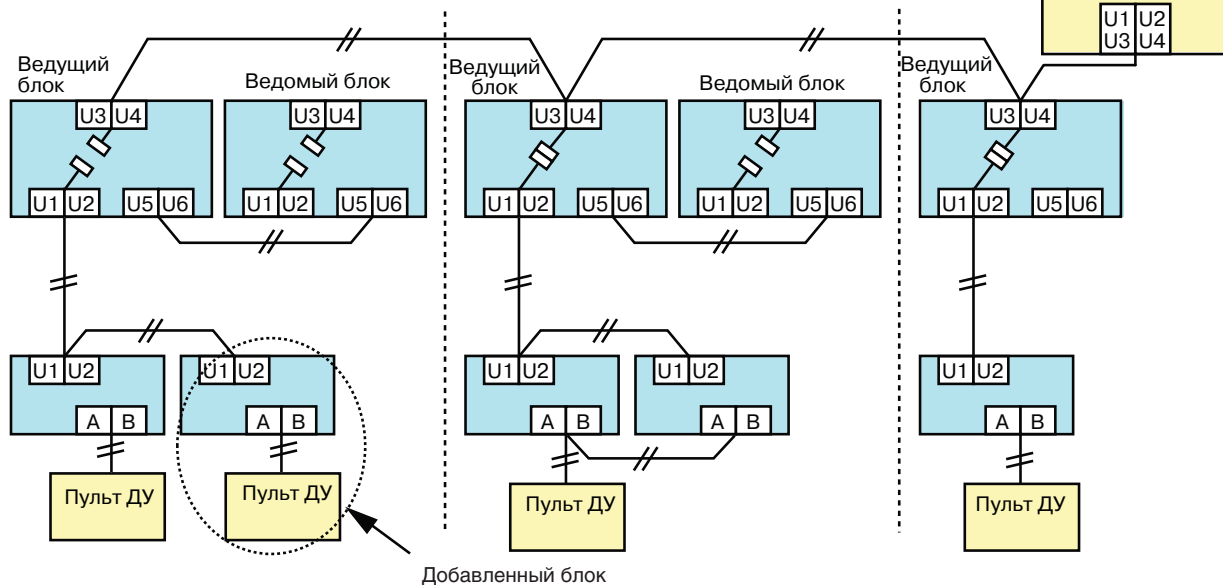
U1 U2
U3 U4

Ведущий блок

U3 U4

U1 U2 U5 U6

Ведомый блок

U3 U4

U1 U2 U5 U6

U1 U2

A B

Пульт ДУ

U1 U2

A B

Пульт ДУ

Добавленный блок

Ведущий блок

U3 U4

U1 U2 U5 U6

Ведомый блок

U3 U4

U1 U2 U5 U6

U1 U2

A B

U1 U2

A B

Пульт ДУ

Ведущий блок

U3 U4

U1 U2 U5 U6

U1 U2

A B

Пульт ДУ